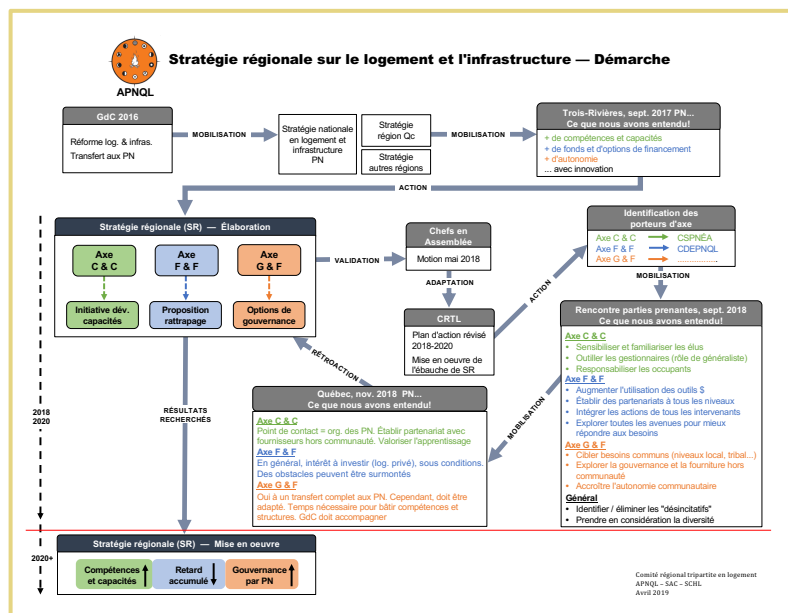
APNQL

Stratégie régionale sur le logement et l'infrastructure — Démarche

GdC 2016

Réforme log. & infras. Transfert aux PN

MOBILISATION

Stratégie nationale en logement et infrastructure PN

Stratégie Qc

Stratégie autres régions

MOBILISATION

Trois-Rivières, sept. 2017 PN... Ce que nous avons entendu!

+ de compétences et capacités
+ de fonds et d'options de financement
+ d'autonomie
... avec innovation

ACTION

Stratégie régionale (SR) — Élaboration

Axe C & C

Axe F & F

Axe G & F

Initiative dév. capacités

Proposition rattrapage

Options de gouvernance

VALIDATION

Chefs en Assemblée

Motion mai 2018

ADAPTATION

CRTL

Plan d'action révisé 2018-2020

Mise en oeuvre de l'ébauche de SR

ACTION

Identification des porteurs d'axe

Axe C & C → CSPNÉA
Axe F & F → CDEPNQL
Axe G & F → ..................

MOBILISATION

Rencontre parties prenantes, sept. 2018 Ce que nous avons entendu!

Axe C & C
• Sensibiliser et familiariser les élus
• Outiller les gestionnaires (rôle de généraliste)
• Responsabiliser les occupants
Axe F & F
• Augmenter l'utilisation des outils $
• Établir des partenariats à tous les niveaux
• Intégrer les actions de tous les intervenants
• Explorer toutes les avenues pour mieux répondre aux besoins
Axe G & F
• Cibler des besoins communs (niveaux local, tribal...)
• Explorer la gouvernance et la fourniture hors communauté
• Accroître l'autonomie communautaire
Général
• Identifier / éliminer les "désincitatifs"
• Prendre en considération la diversité

RÉTROACTION

MOBILISATION

Québec, nov. 2018 PN... Ce que nous avons entendu!

Axe C & C
Point de contact = org. des PN. Établir partenariat avec fournisseurs hors communauté. Valoriser l'apprentissage
Axe F & F
En général, intérêt à investir (log. privé), sous conditions. Des obstacles peuvent être surmontés
Axe G & F
Oui à un transfert complet aux PN. Cependant, doit être adapté. Temps nécessaire pour bâtir compétences et structures. GdC doit accompagner

RÉSULTATS RECHERCHÉS

2018 2020

2020+

Stratégie régionale (SR) — Mise en oeuvre

Compétences et capacités

Retard accumulé

Gouvernance par PN

Comité régional tripartite en logement
APNQL – SAC – SCHL
Avril 2019